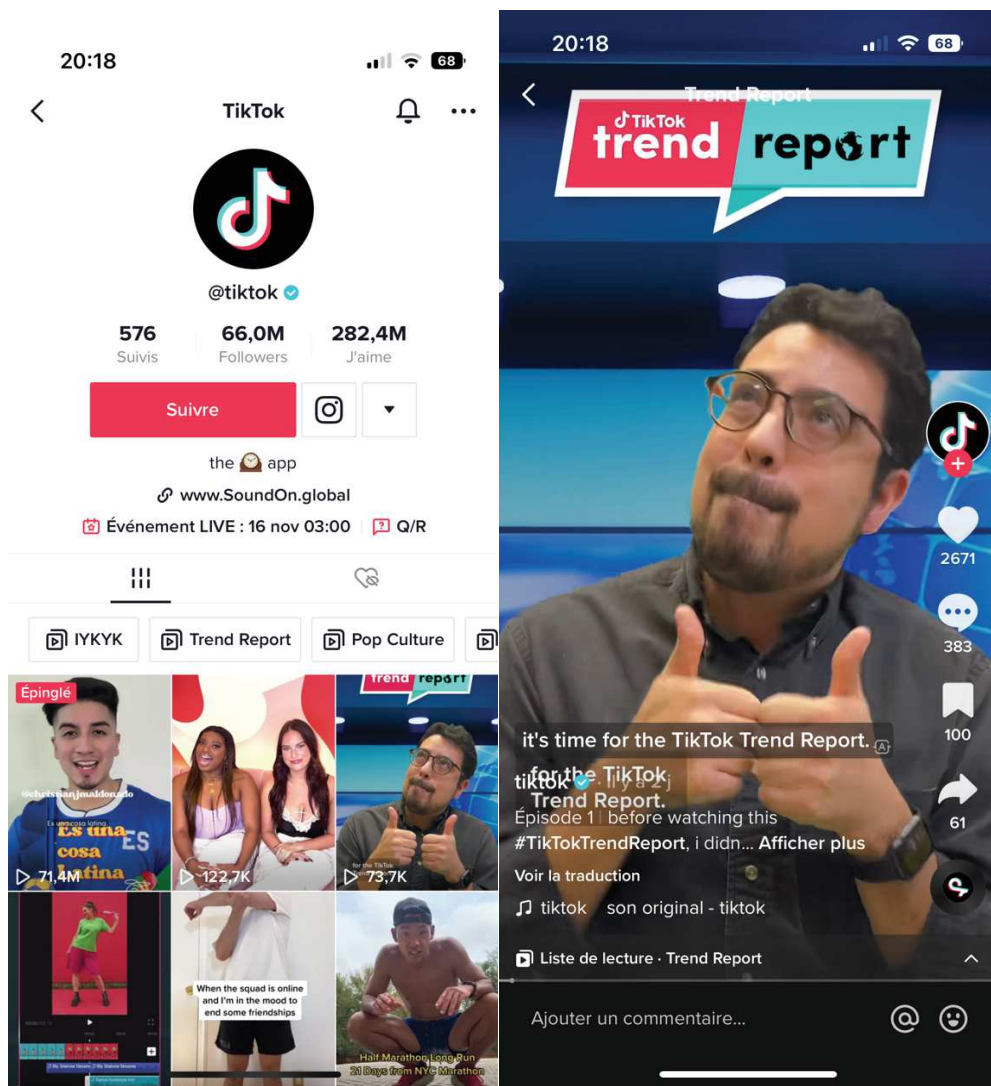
20:18

68

TikTok

@tiktok

576 Suivis

66,0M Followers

282,4M J'aime

Suivre

the app

www.SoundOn.global

Événement LIVE : 16 nov 03:00

Q/R

IYKYK

Trend Report

Pop Culture

Épinglé

@chrissanjmaldonado

Es una cosa latina

Es una cosa latina

71,4M

122,7K

trend report

for the TikTok

73,7K

When the squad is online and I'm in the mood to end some friendships

Half Marathon Long Run 21 Days from NYC Marathon

20:18

68

Trend Report

TikTok trend report

2671

383

100

61

it's time for the TikTok Trend Report.

for the TikTok Trend Report.

tiktok · Il y a 2 j

Épisode 1 | before watching this #TikTokTrendReport, i didn... Afficher plus

Voir la traduction

tiktok son original - tiktok

Liste de lecture · Trend Report

Ajouter un commentaire...